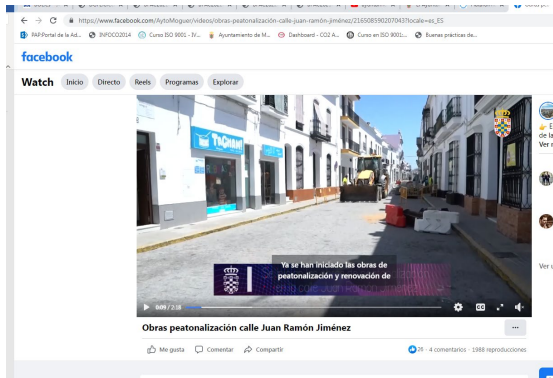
https://www.facebook.com/AytoMoguer/videos/obras-peatonalización-calle-juan-ramón-jiménez/2165085902070437locale=es_ES

RAP Portal de la Ad... INFOCO2014 Curso ISO 9001 - IV... Ayuntamiento de M... Dashboard - CO2 A... Curso en ISO 9001:... Buenas prácticas de...

facebook

Watch Inicio Directo Reels Programas Explorar

TuCanal

Ya se han iniciado las obras de peatonalización y renovación de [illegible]

0:09 / 2:18

Obras peatonalización calle Juan Ramón Jiménez

Me gusta Comentar Compartir

26 · 4 comentarios · 1988 reproducciones

de la
Ver m
Ver